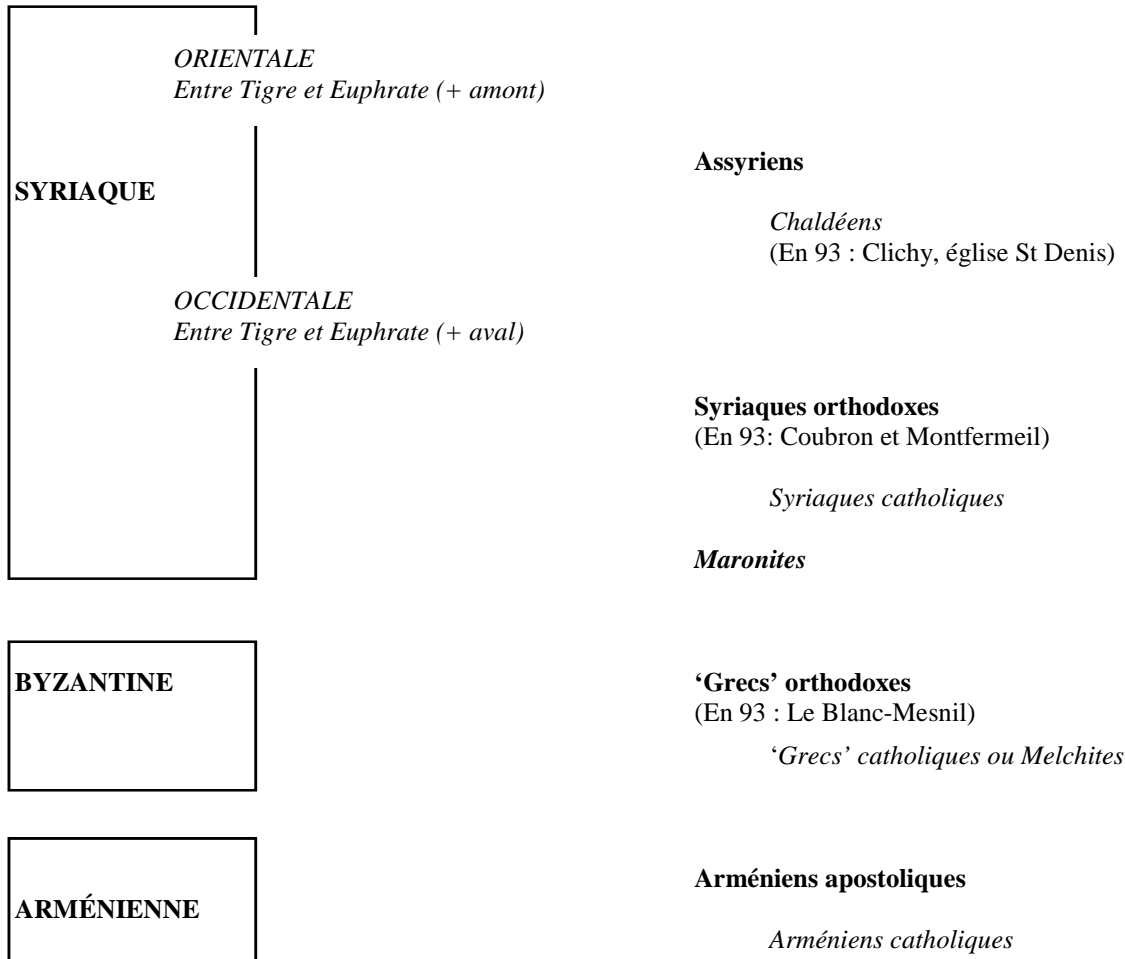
ORIENTALE
Entre Tigre et Euphrate (+ amont)

SYRIAQUE

Assyriens

Chaldéens
(En 93 : Clichy, église St Denis)

OCCIDENTALE
Entre Tigre et Euphrate (+ aval)

Syriaques orthodoxes
(En 93: Coubron et Montfermeil)

Syriaques catholiques

Maronites

BYZANTINE

'Grecs' orthodoxes
(En 93 : Le Blanc-Mesnil)

'Grecs' catholiques ou Melchites

ARMÉNIENNE

Arméniens apostoliques

Arméniens catholiques